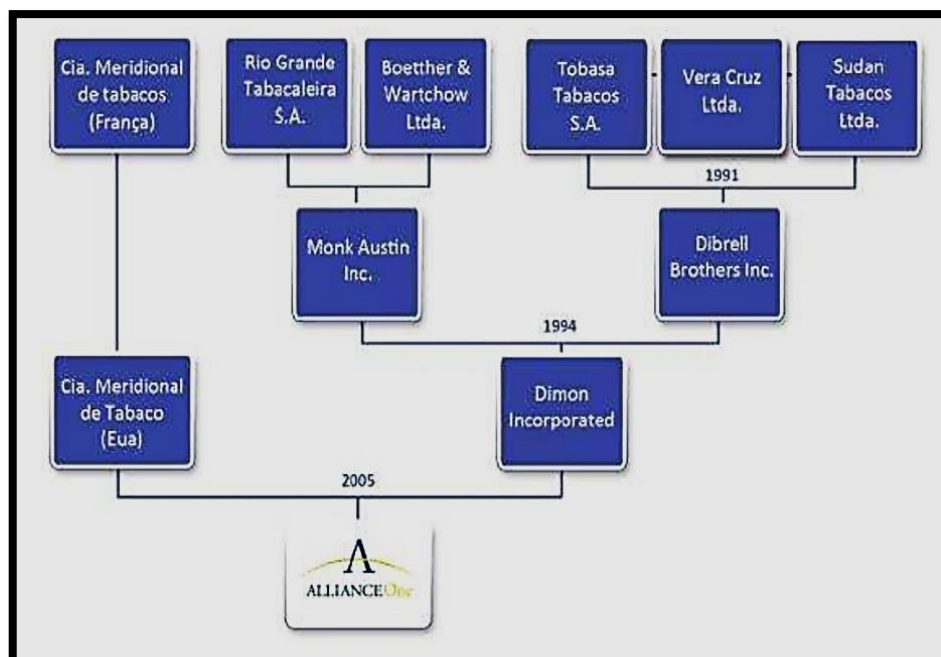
Cia. Meridional de tabacos (França)

Rio Grande Tabacaleira S.A.

Boetther & Wartchow Ltda.

Tobasa Tabacos S.A.

Vera Cruz Ltda.

Sudan Tabacos Ltda.

1991

Monk Austin Inc.

Dibrell Brothers Inc.

1994

Cia. Meridional de Tabaco (Eua)

Dimon Incorporated

2005

ALLIANCEOne